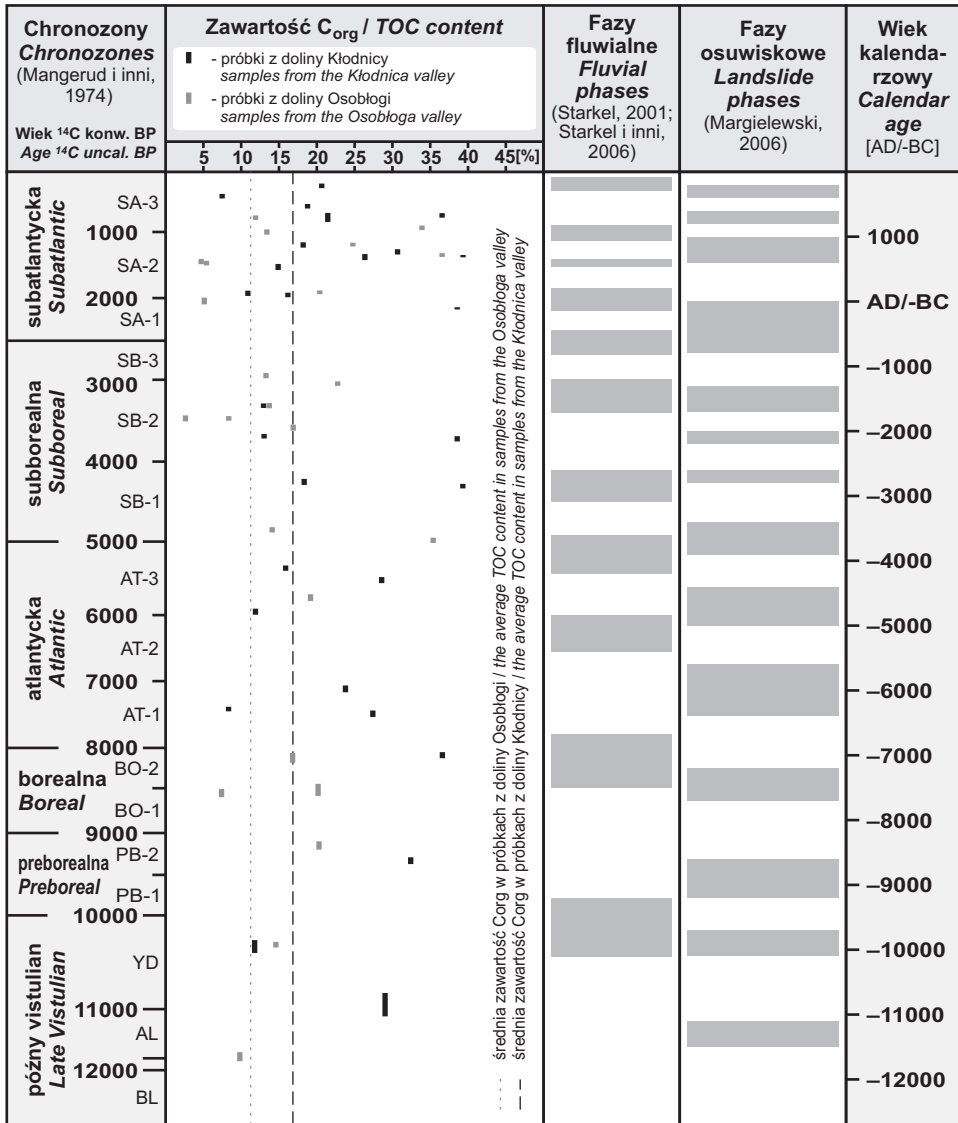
Chronozony
Chronozones
(Mangerud i inni, 1974)
Wiek $^{14}$C konw. BP
Age $^{14}$C uncal. BP

Zawartość $C_{org}$ / TOC content
- próbki z doliny Kłodnicy
samples from the Kłodnica valley
- próbki z doliny Osobłogi
samples from the Osobłoga valley
5 10 15 20 25 30 35 40 45[%]

Fazy fluwialne
Fluvial phases
(Starkel, 2001; Starkel i inni, 2006)

Fazy osuwiskowe
Landslide phases
(Margielewski, 2006)

Wiek kalendarzowy
Calendar age
[AD/-BC]

subatlantycka
Subatlantic
SA-3
1000
SA-2
2000
SA-1

subborealna
Subboreal
SB-3
3000
SB-2
4000
SB-1
5000

atlantycka
Atlantic
AT-3
6000
AT-2
7000
AT-1
8000

borealna
Boreal
BO-2
BO-1
9000

preborealna
Preboreal
PB-2
PB-1
10000

późny vistulian
Late Vistulian
YD
11000
AL
12000
BL

średnia zawartość Corg w próbkach z doliny Osobłogi / the average TOC content in samples from the Osobłoga valley
średnia zawartość Corg w próbkach z doliny Kłodnicy / the average TOC content in samples from the Kłodnica valley

1000
AD/-BC
–1000
–2000
–3000
–4000
–5000
–6000
–7000
–8000
–9000
–10000
–11000
–12000